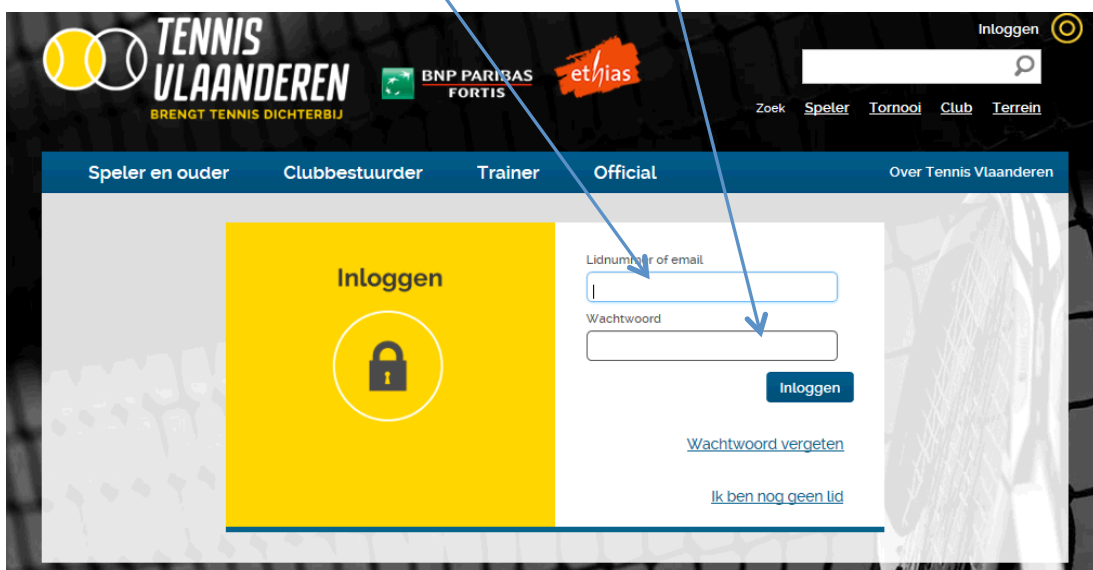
TENNIS VLAANDEREN
BRENGT TENNIS DICHTERBIJ

BNP PARIBAS FORTIS

ethias

Inloggen

Zoek Speler Tornooi Club Terrein

Speler en ouder Clubbestuurder Trainer Official Over Tennis Vlaanderen

Inloggen

Lidnummer of email

Wachtwoord

Inloggen

Wachtwoord vergeten

Ik ben nog geen lid